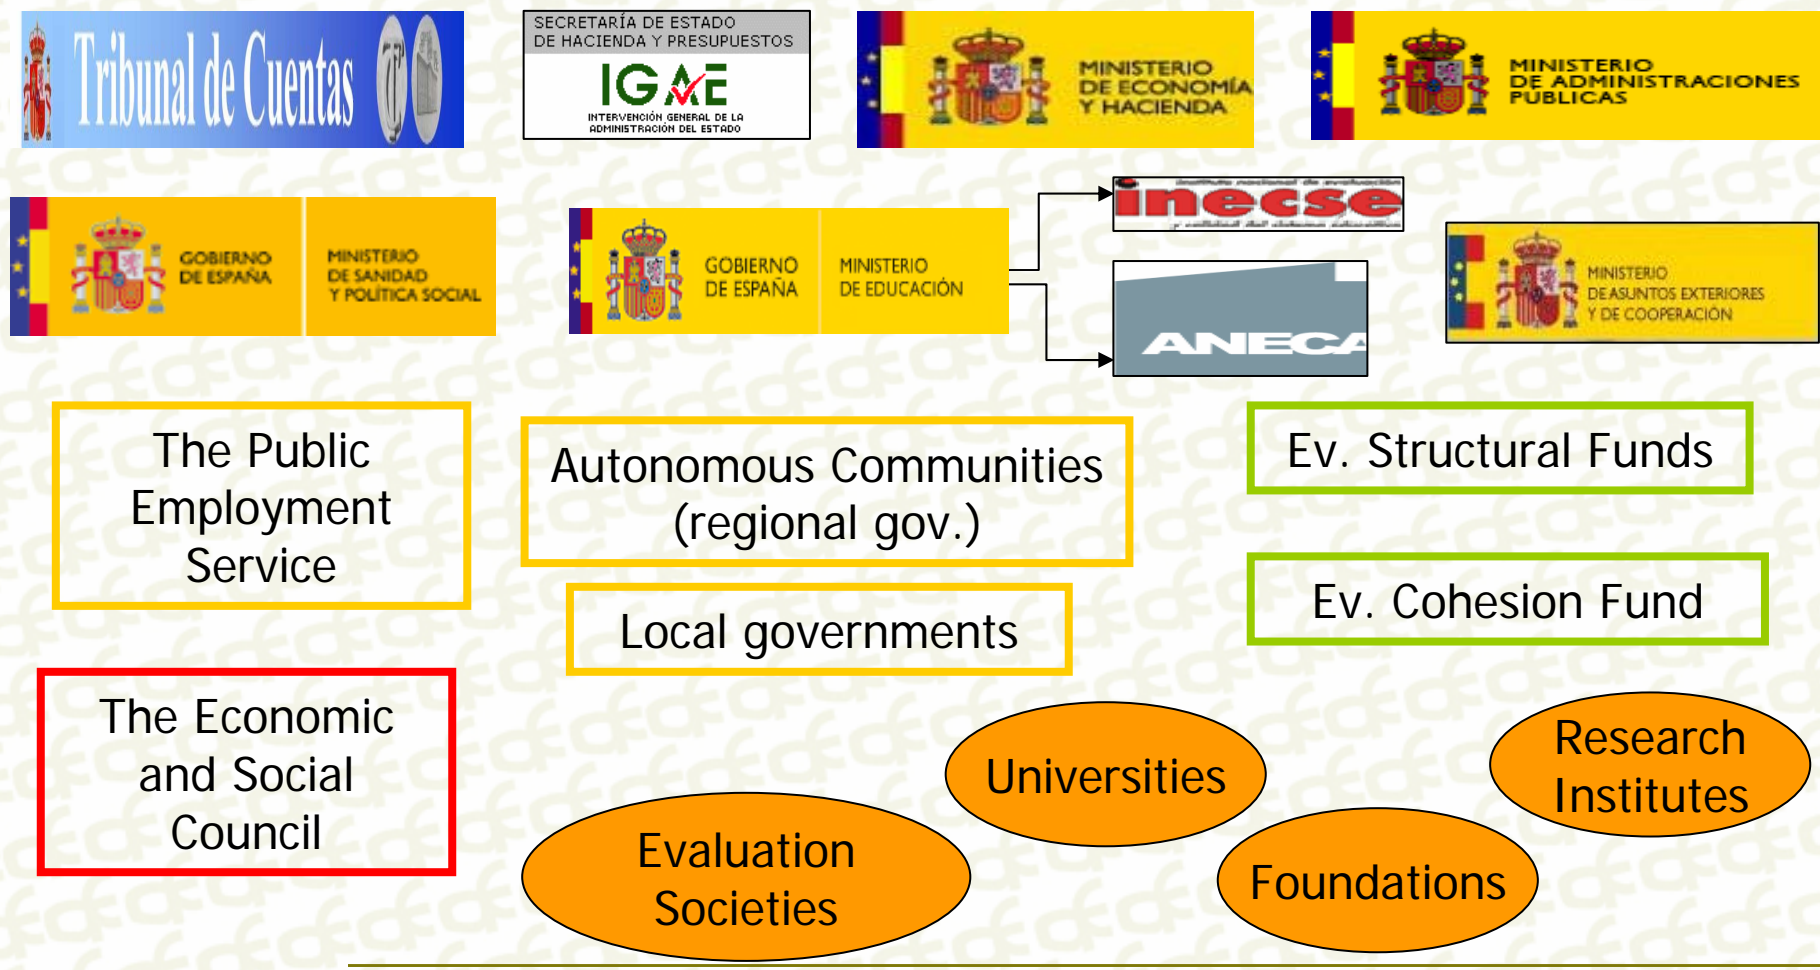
Tribunal de Cuentas

SECRETARÍA DE ESTADO DE HACIENDA Y PRESUPUESTOS
IGAE
INTERVENCIÓN GENERAL DE LA ADMINISTRACIÓN DEL ESTADO

MINISTERIO DE ECONOMÍA Y HACIENDA

MINISTERIO DE ADMINISTRACIONES PÚBLICAS

GOBIERNO DE ESPAÑA
MINISTERIO DE SANIDAD Y POLÍTICA SOCIAL

GOBIERNO DE ESPAÑA
MINISTERIO DE EDUCACIÓN

inecse

ANECA

MINISTERIO DE ASUNTOS EXTERIORES Y DE COOPERACIÓN

The Public Employment Service

Autonomous Communities (regional gov.)

Ev. Structural Funds

Local governments

Ev. Cohesion Fund

The Economic and Social Council

Universities

Research Institutes

Evaluation Societies

Foundations